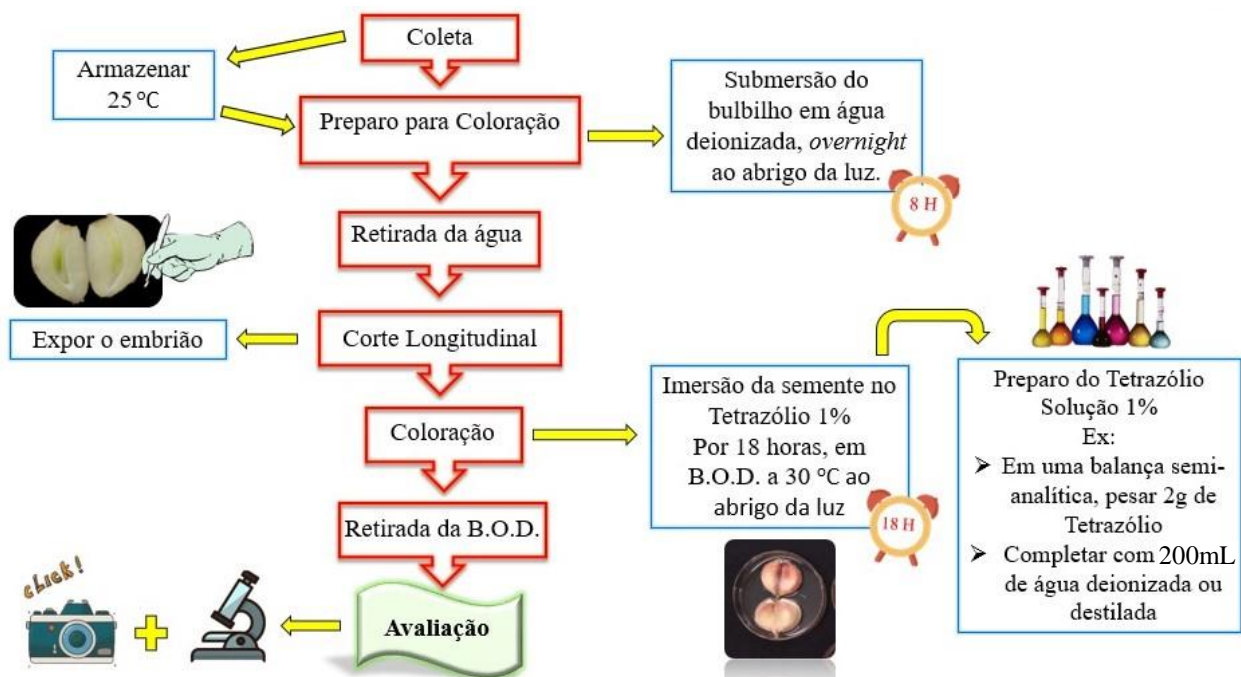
Coleta

Armazenar 25 ºC

Preparo para Coloração

Submersão do bulbilho em água deionizada, *overnight* ao abrigo da luz.

8 H

Retirada da água

Corte Longitudinal

Expor o embrião

Coloração

Imersão da semente no Tetrazólio 1%
Por 18 horas, em B.O.D. a 30 ºC ao abrigo da luz

18 H

Preparo do Tetrazólio
Solução 1%
Ex:
➢ Em uma balança semi-analítica, pesar 2g de Tetrazólio
➢ Completar com 200mL de água deionizada ou destilada

Retirada da B.O.D.

Avaliação

Click!